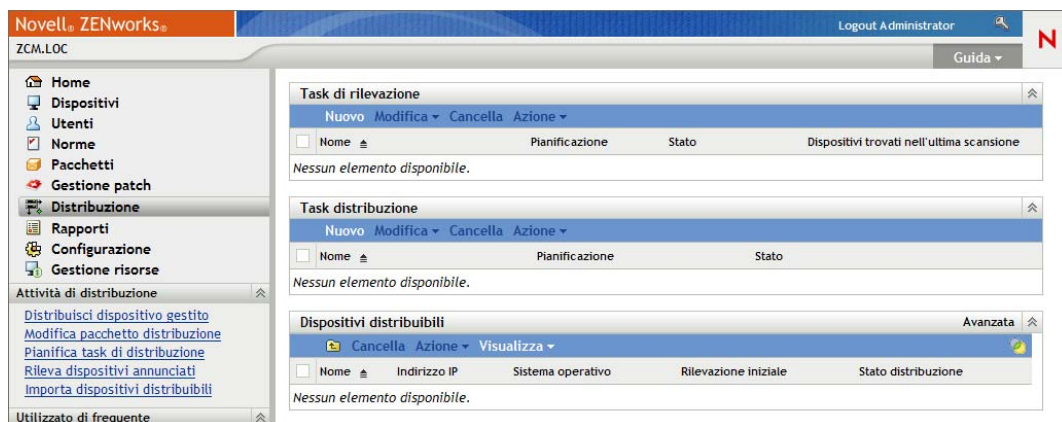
Novell® ZENworks®

Logout Administrator

N

ZCM.LOC

Guida ▾

Home
Dispositivi
Utenti
Norme
Pacchetti
Gestione patch
Distribuzione
Rapporti
Configurazione
Gestione risorse

Attività di distribuzione

Distribuisci dispositivo gestito
Modifica pacchetto distribuzione
Pianifica task di distribuzione
Rileva dispositivi annunciati
Importa dispositivi distribuibili

Utilizzato di frequente

Task di rilevazione

Nuovo Modifica ▾ Cancella Azione ▾

| Nome ▲ | Pianificazione | Stato | Dispositivi trovati nell'ultima scansione |
|---|---|---|---|
| Nessun elemento disponibile. | | | |

Task distribuzione

Nuovo Modifica ▾ Cancella Azione ▾

| Nome ▲ | Pianificazione | Stato |
|---|---|---|
| Nessun elemento disponibile. | | |

Dispositivi distribuibili

Avanzata

Cancella Azione ▾ Visualizza ▾

| Nome ▲ | Indirizzo IP | Sistema operativo | Rilevazione iniziale | Stato distribuzione |
|---|---|---|---|---|
| Nessun elemento disponibile. | | | | |